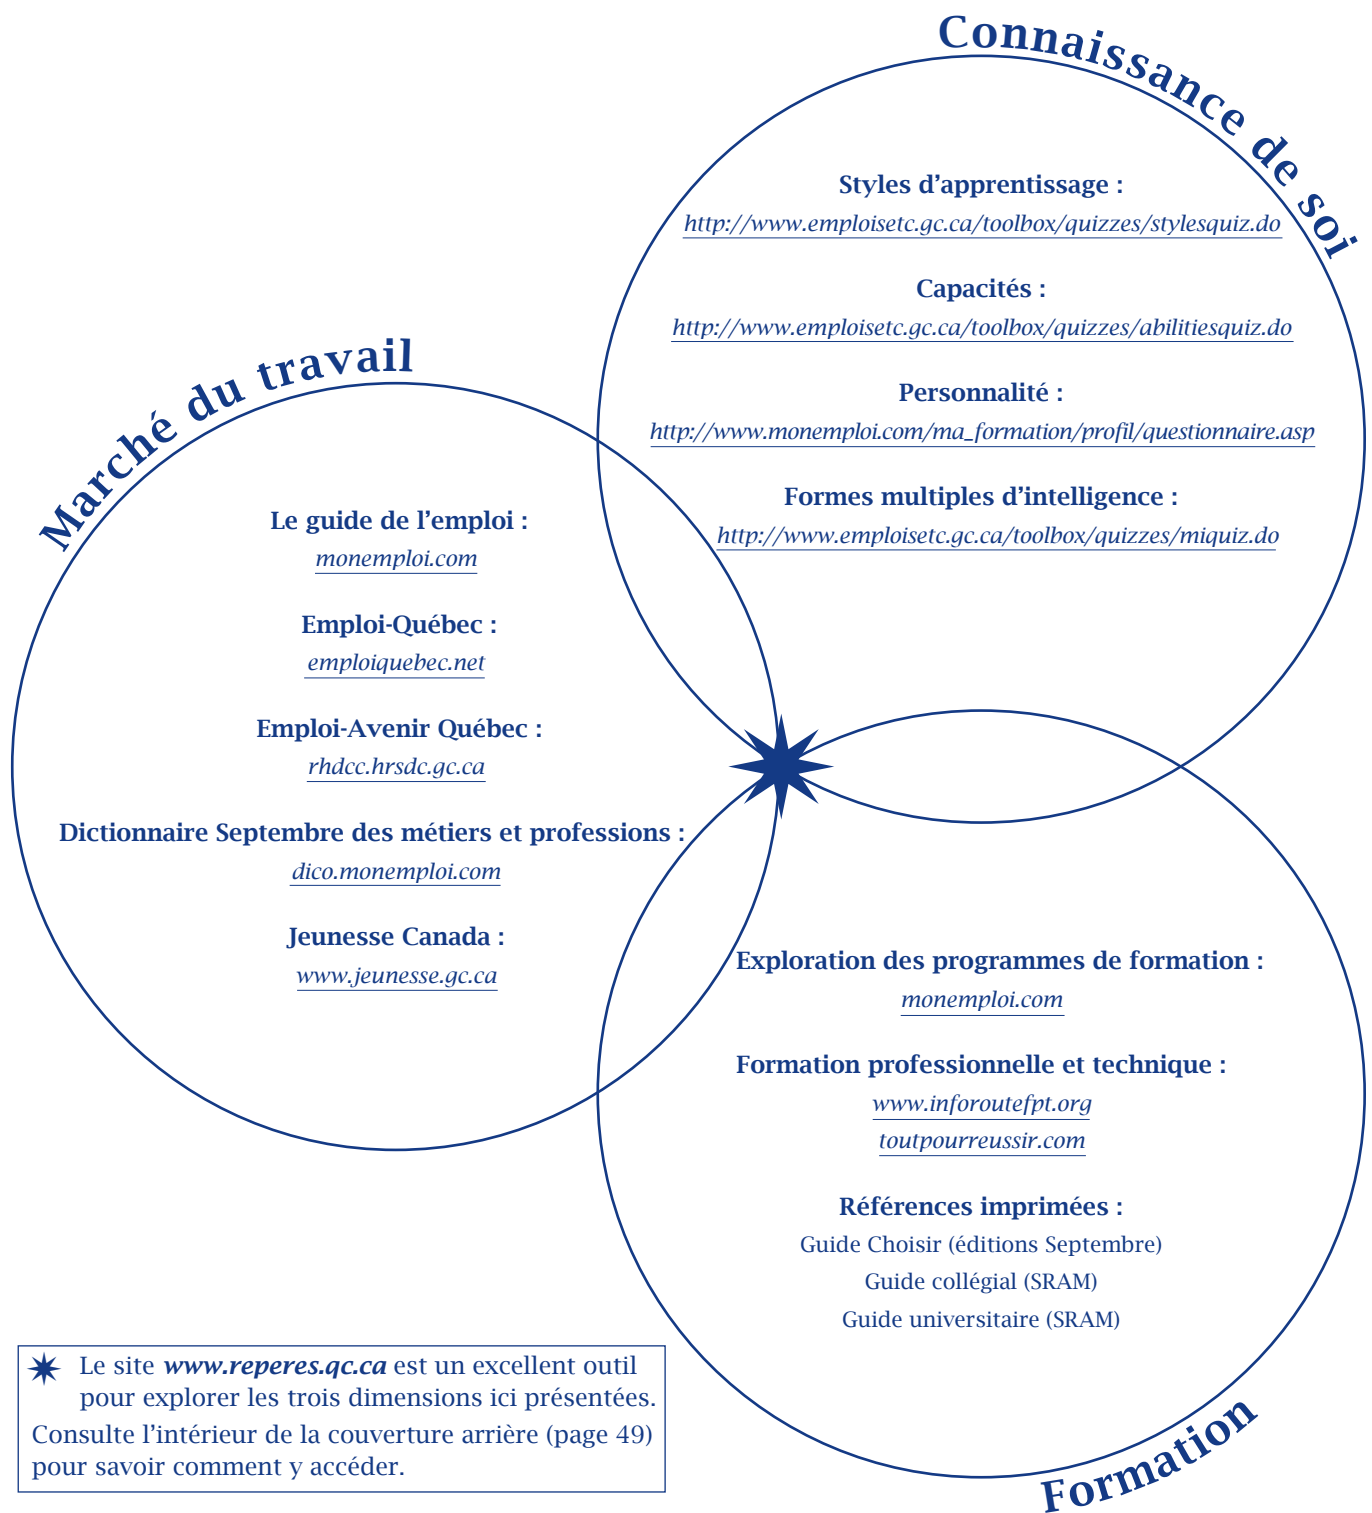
Connaissance de soi

Styles d’apprentissage :
http://www.emploisetc.gc.ca/toolbox/quizzes/stylesquiz.do

Capacités :
http://www.emploisetc.gc.ca/toolbox/quizzes/abilitiesquiz.do

Personnalité :
http://www.monemploi.com/ma_formation/profil/questionnaire.asp

Formes multiples d’intelligence :
http://www.emploisetc.gc.ca/toolbox/quizzes/miquiz.do

Marché du travail

Le guide de l’emploi :
monemploi.com

Emploi-Québec :
emploiquebec.net

Emploi-Avenir Québec :
rhdcc.hrsdc.gc.ca

Dictionnaire Septembre des métiers et professions :
dico.monemploi.com

Jeunesse Canada :
www.jeunesse.gc.ca

Exploration des programmes de formation :
monemploi.com

Formation professionnelle et technique :
www.inforoutefpt.org
toutpourreussir.com

Références imprimées :
Guide Choisir (éditions Septembre)
Guide collégial (SRAM)
Guide universitaire (SRAM)

Formation

Le site www.reperes.qc.ca est un excellent outil pour explorer les trois dimensions ici présentées. Consulte l’intérieur de la couverture arrière (page 49) pour savoir comment y accéder.